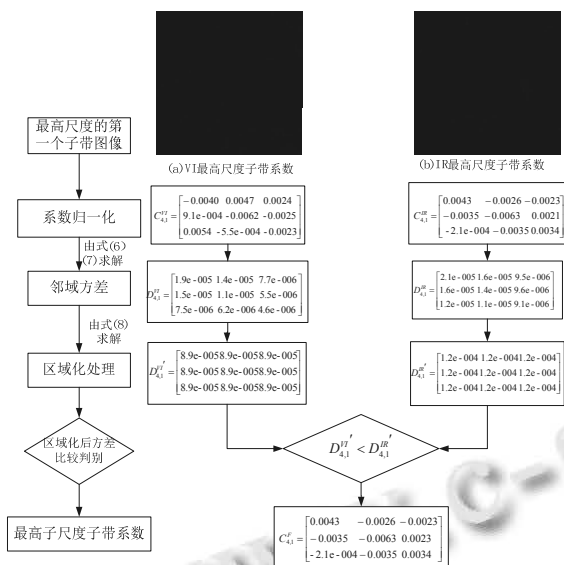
最高尺度的第一个子带图像

系数归一化

由式(6)
(7)求解

邻域方差

由式(8)
求解

区域化处理

区域化后方差比较判别

最高子尺度子带系数

(a)VI最高尺度子带系数

(b)IR最高尺度子带系数

$C_{4,1}^{VI}=\begin{bmatrix}-0.0040 & 0.0047 & 0.0024\\ 9.1e-004 & -0.0062 & -0.0025\\ 0.0054 & -5.5e-004 & -0.0023\end{bmatrix}$

$C_{4,1}^{IR}=\begin{bmatrix}0.0043 & -0.0026 & -0.0023\\ -0.0035 & -0.0063 & 0.0021\\ -2.1e-004 & -0.0035 & 0.0034\end{bmatrix}$

$D_{4,1}^{VI}=\begin{bmatrix}1.9e-005 & 1.4e-005 & 7.7e-006\\ 1.5e-005 & 1.1e-005 & 5.5e-006\\ 7.5e-006 & 6.2e-006 & 4.6e-006\end{bmatrix}$

$D_{4,1}^{IR}=\begin{bmatrix}2.1e-005 & 1.6e-005 & 9.5e-006\\ 1.6e-005 & 1.4e-005 & 9.6e-006\\ 1.2e-005 & 1.1e-005 & 9.1e-006\end{bmatrix}$

$D_{4,1}^{VI'}=\begin{bmatrix}8.9e-005 & 8.9e-005 & 8.9e-005\\ 8.9e-005 & 8.9e-005 & 8.9e-005\\ 8.9e-005 & 8.9e-005 & 8.9e-005\end{bmatrix}$

$D_{4,1}^{IR'}=\begin{bmatrix}1.2e-004 & 1.2e-004 & 1.2e-004\\ 1.2e-004 & 1.2e-004 & 1.2e-004\\ 1.2e-004 & 1.2e-004 & 1.2e-004\end{bmatrix}$

$D_{4,1}^{VI'} < D_{4,1}^{IR'}$

$C_{4,1}^{F}=\begin{bmatrix}0.0043 & -0.0026 & -0.0023\\ -0.0035 & -0.0063 & 0.0023\\ -2.1e-004 & -0.0035 & 0.0034\end{bmatrix}$